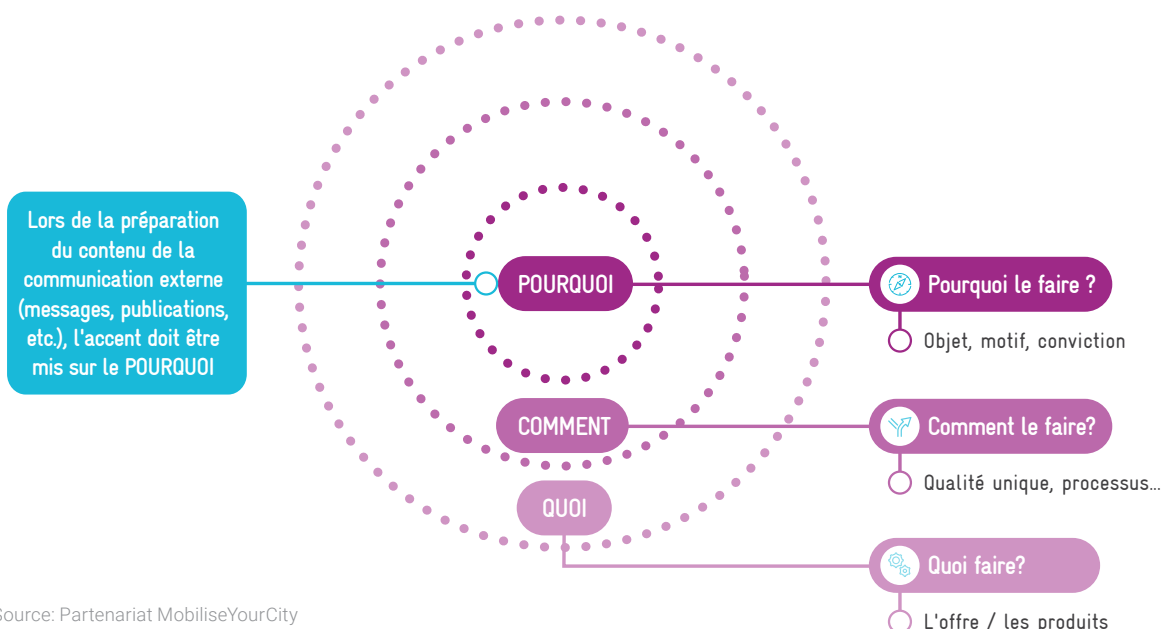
Lors de la préparation du contenu de la communication externe (messages, publications, etc.), l'accent doit être mis sur le POURQUOI

POURQUOI

COMMENT

QUOI

Pourquoi le faire ?

Objet, motif, conviction

Comment le faire?

Qualité unique, processus…

Quoi faire?

L'offre / les produits

Source: Partenariat MobiliseYourCity